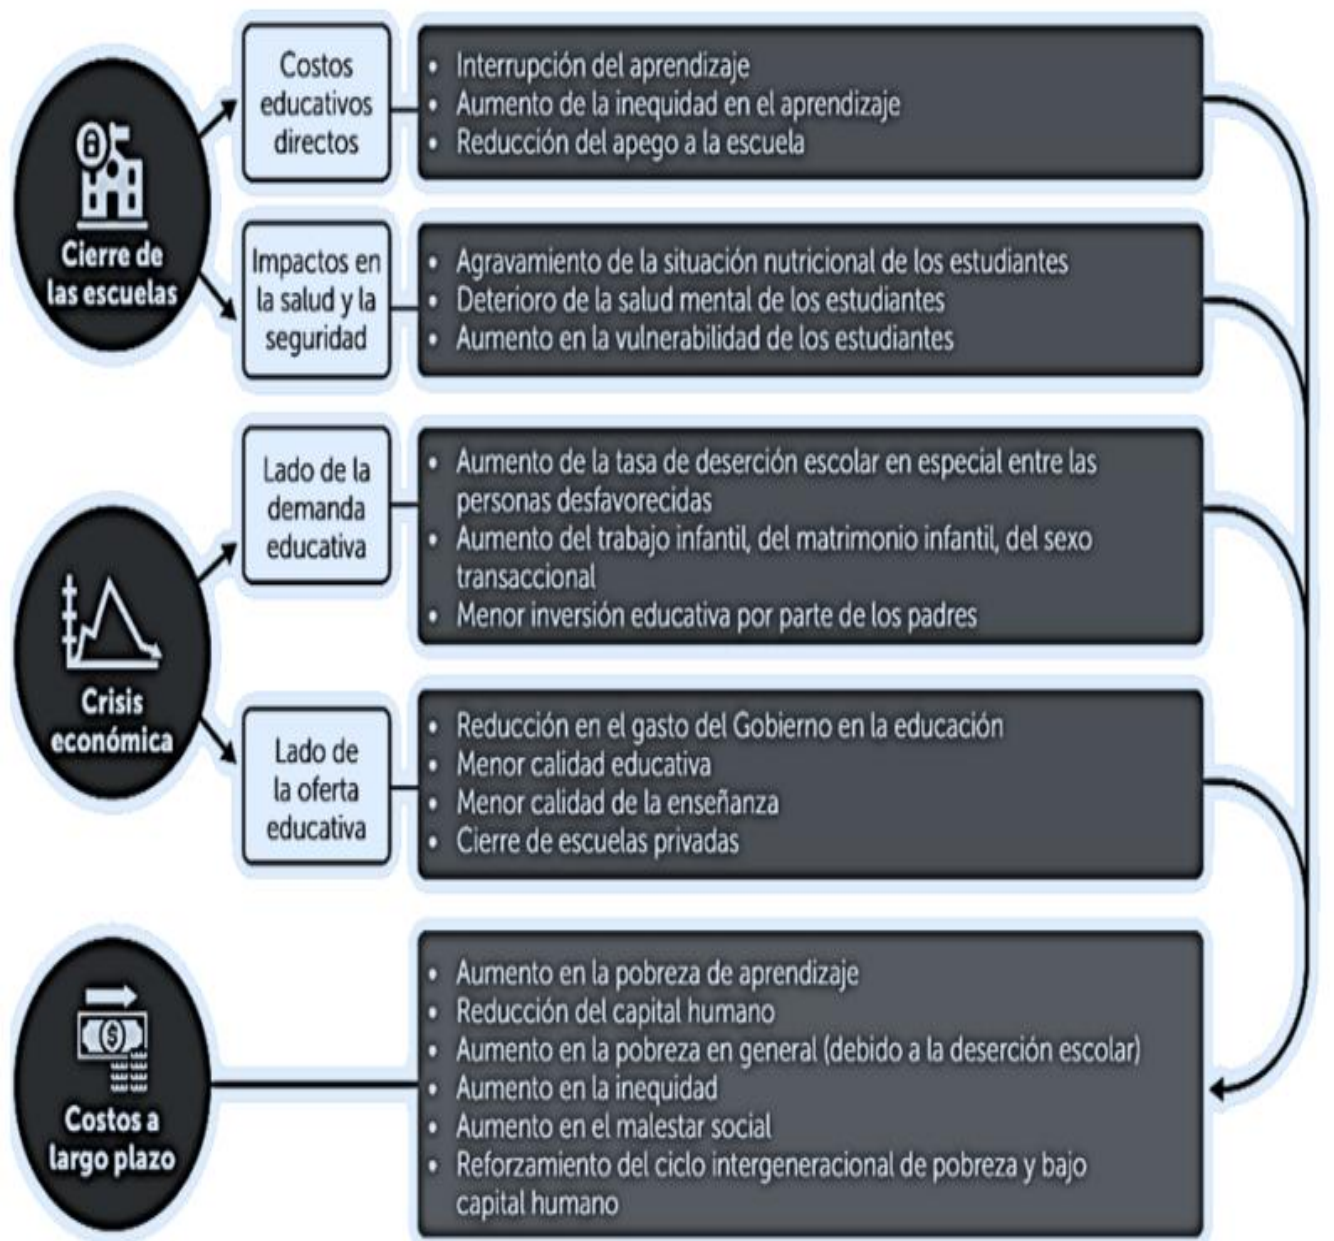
Cierre de las escuelas

Costos educativos directos

• Interrupción del aprendizaje
• Aumento de la inequidad en el aprendizaje
• Reducción del apego a la escuela

Impactos en la salud y la seguridad

• Agravamiento de la situación nutricional de los estudiantes
• Deterioro de la salud mental de los estudiantes
• Aumento en la vulnerabilidad de los estudiantes

Crisis económica

Lado de la demanda educativa

• Aumento de la tasa de deserción escolar en especial entre las personas desfavorecidas
• Aumento del trabajo infantil, del matrimonio infantil, del sexo transaccional
• Menor inversión educativa por parte de los padres

Lado de la oferta educativa

• Reducción en el gasto del Gobierno en la educación
• Menor calidad educativa
• Menor calidad de la enseñanza
• Cierre de escuelas privadas

Costos a largo plazo

• Aumento en la pobreza de aprendizaje
• Reducción del capital humano
• Aumento en la pobreza en general (debido a la deserción escolar)
• Aumento en la inequidad
• Aumento en el malestar social
• Reforzamiento del ciclo intergeneracional de pobreza y bajo capital humano